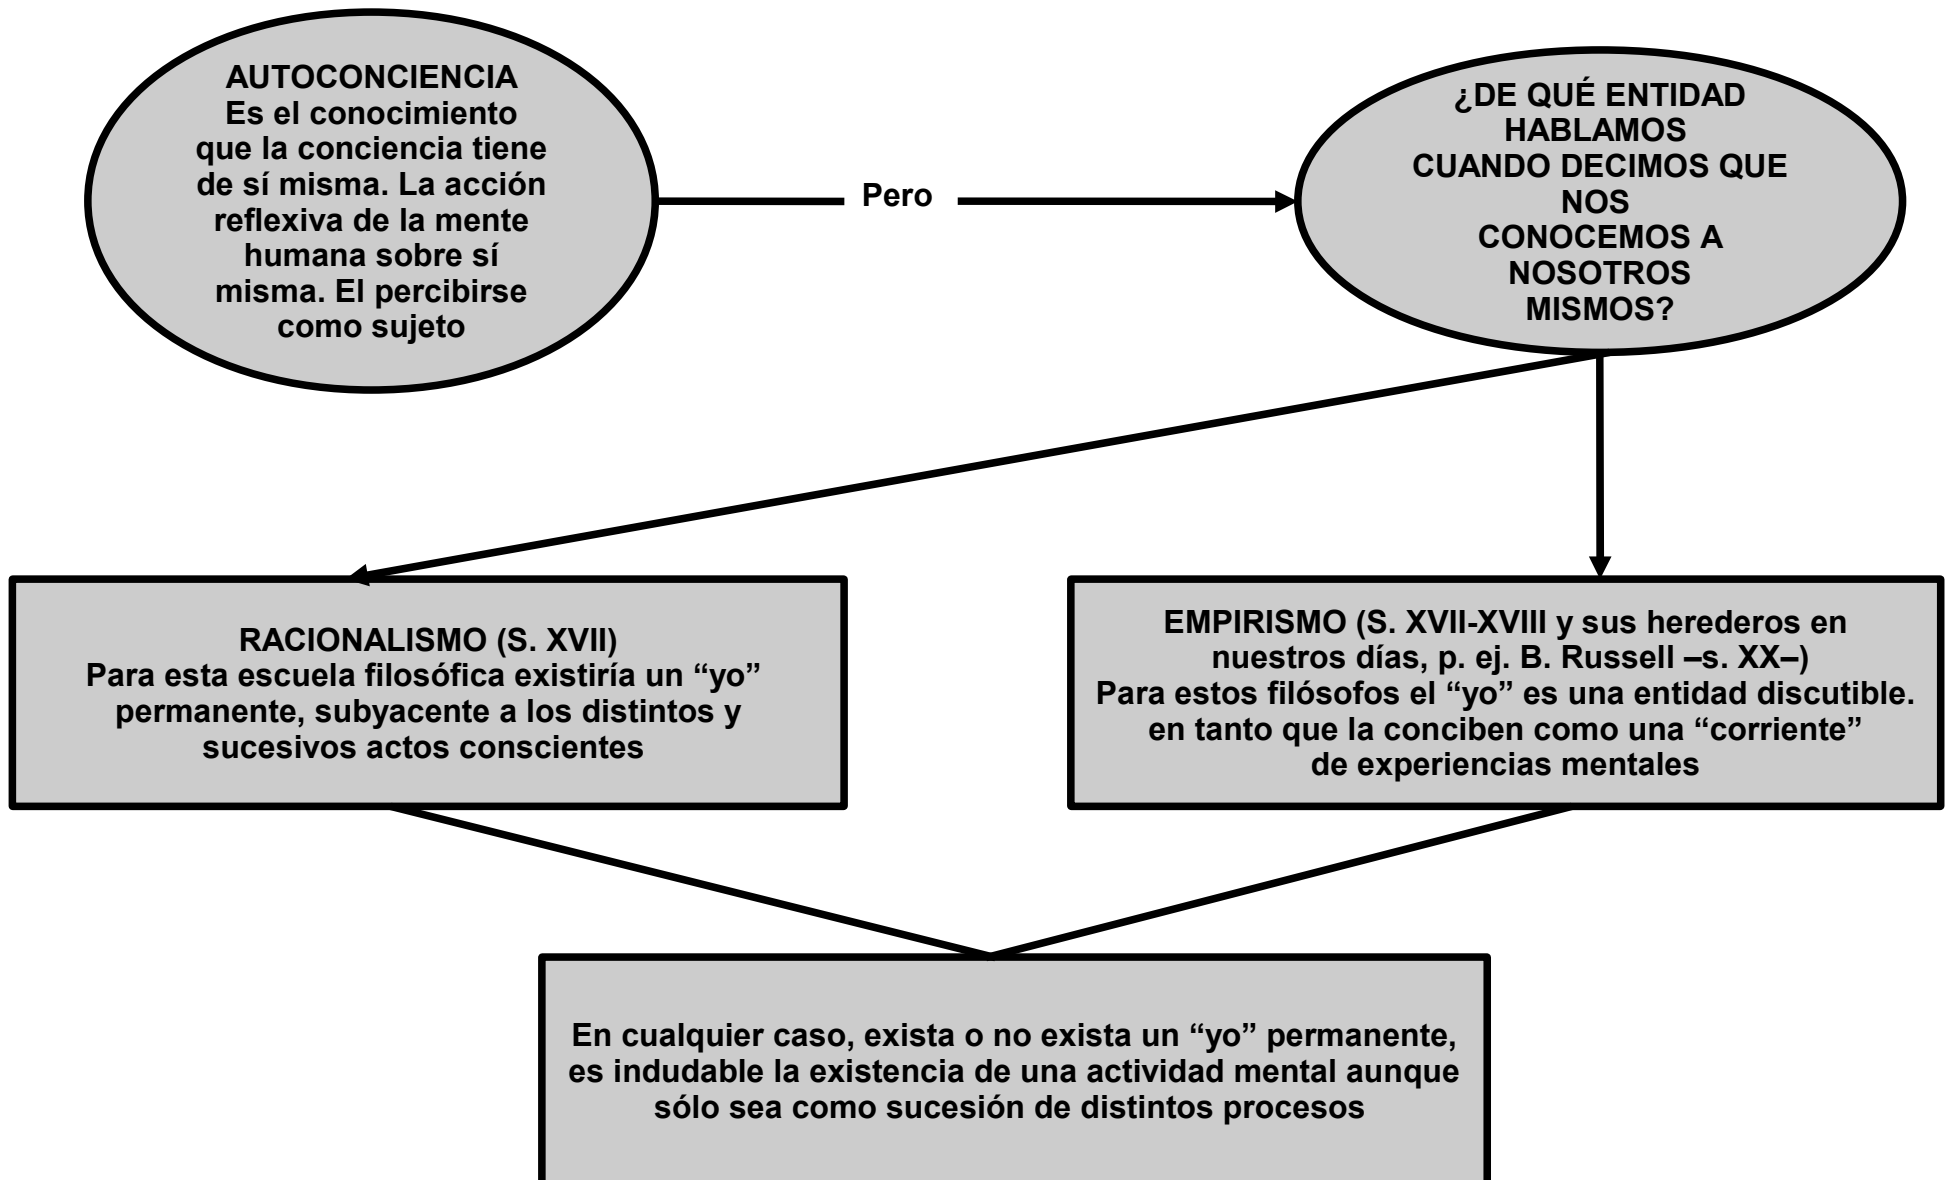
AUTOCONCIENCIA
Es el conocimiento que la conciencia tiene de sí misma. La acción reflexiva de la mente humana sobre sí misma. El percibirse como sujeto

Pero

¿DE QUÉ ENTIDAD HABLAMOS CUANDO DECIMOS QUE NOS CONOCEMOS A NOSOTROS MISMOS?

RACIONALISMO (S. XVII)
Para esta escuela filosófica existiría un “yo” permanente, subyacente a los distintos y sucesivos actos conscientes

EMPIRISMO (S. XVII-XVIII y sus herederos en nuestros días, p. ej. B. Russell –s. XX–)
Para estos filósofos el “yo” es una entidad discutible. en tanto que la conciben como una “corriente” de experiencias mentales

En cualquier caso, exista o no exista un “yo” permanente, es indudable la existencia de una actividad mental aunque sólo sea como sucesión de distintos procesos